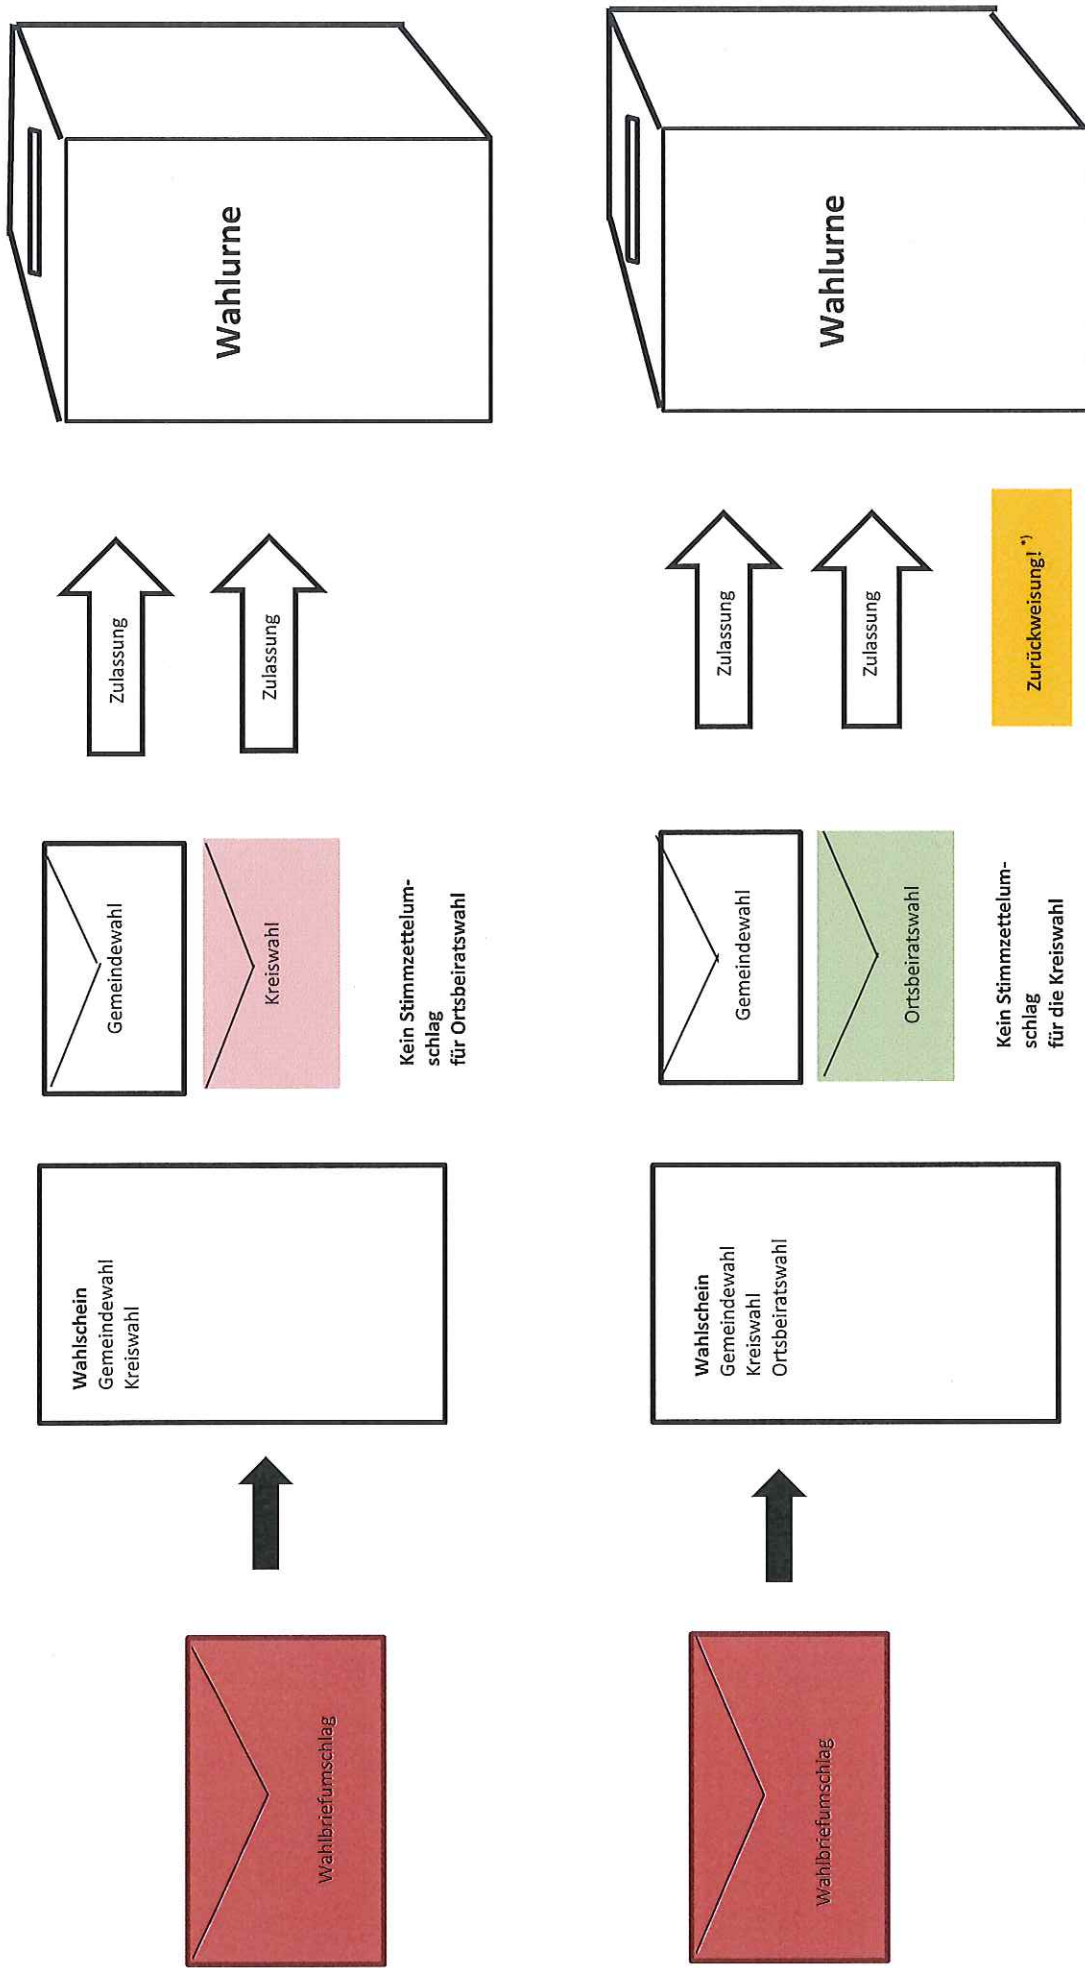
Wahlbriefumschlag

Wahlschein
Gemeindewahl
Kreiswahl

Gemeindewahl

Kreiswahl

Kein Stimmzettelumschlag für Ortsbeiratswahl

Zulassung

Zulassung

Wahlurne

Wahlbriefumschlag

Wahlschein
Gemeindewahl
Kreiswahl
Ortsbeiratswahl

Gemeindewahl

Ortsbeiratswahl

Kein Stimmzettelumschlag für die Kreiswahl

Zulassung

Zulassung

Zurückweisung! *)

Wahlurne